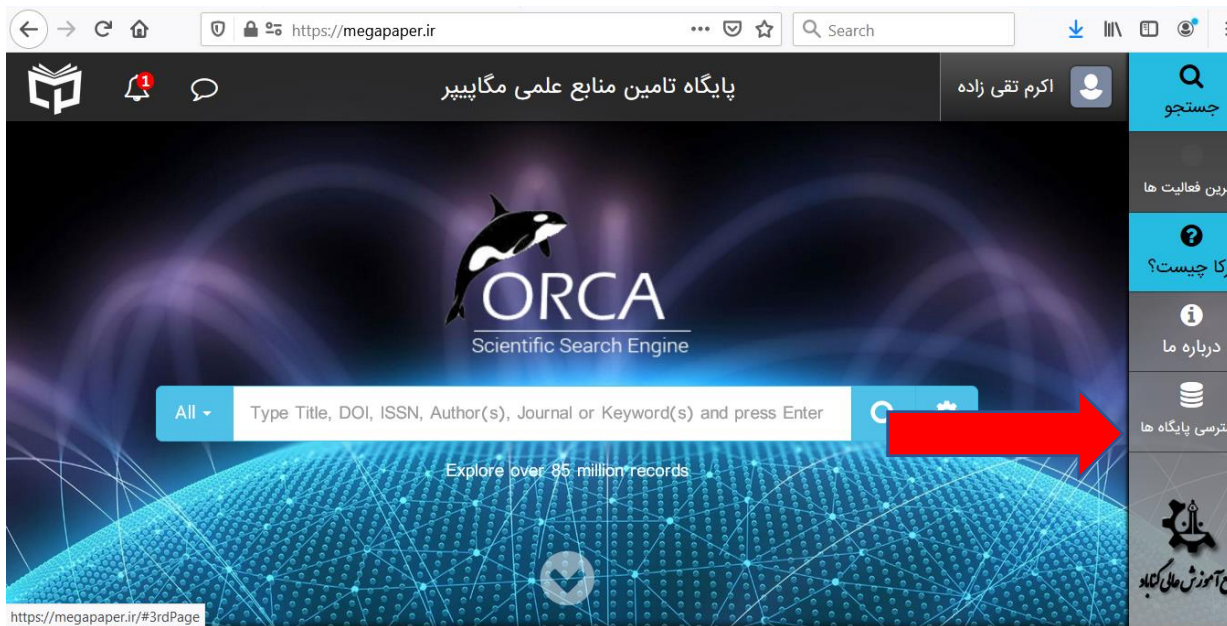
https://megapaper.ir

Search

1

پایگاه تامین منابع علمی مگاپیپر

اکرم تقی زاده

جستجو

رین فعالیت ها

کا چیست؟

درباره ما

ترسی پایگاه ها

ORCA
Scientific Search Engine

All

Type Title, DOI, ISSN, Author(s), Journal or Keyword(s) and press Enter

Explore over 85 million records

ع آموزش عالی گناباد

https://megapaper.ir/#3rdPage